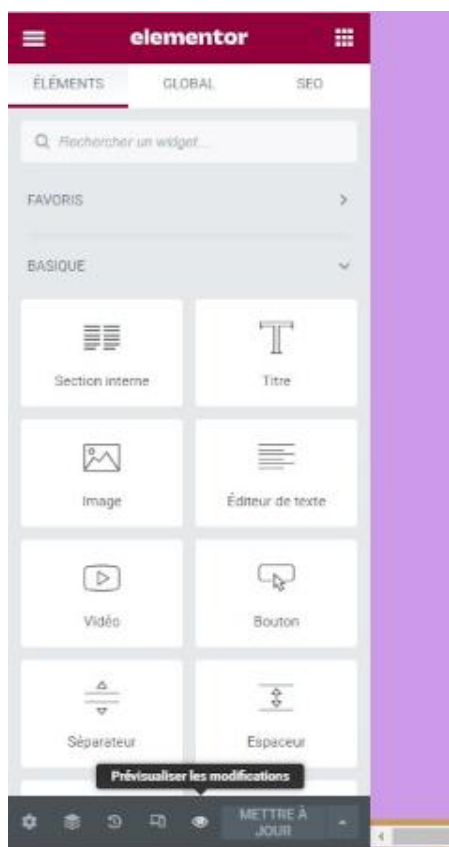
elementor

ÉLÉMENTS GLOBAL SEO

Rechercher un widget...

FAVORIS

BASIQUE

Section interne

Titre

Image

Éditeur de texte

Vidéo

Bouton

Séparateur

Espaceur

Prévisualiser les modifications

METTRE À JOUR